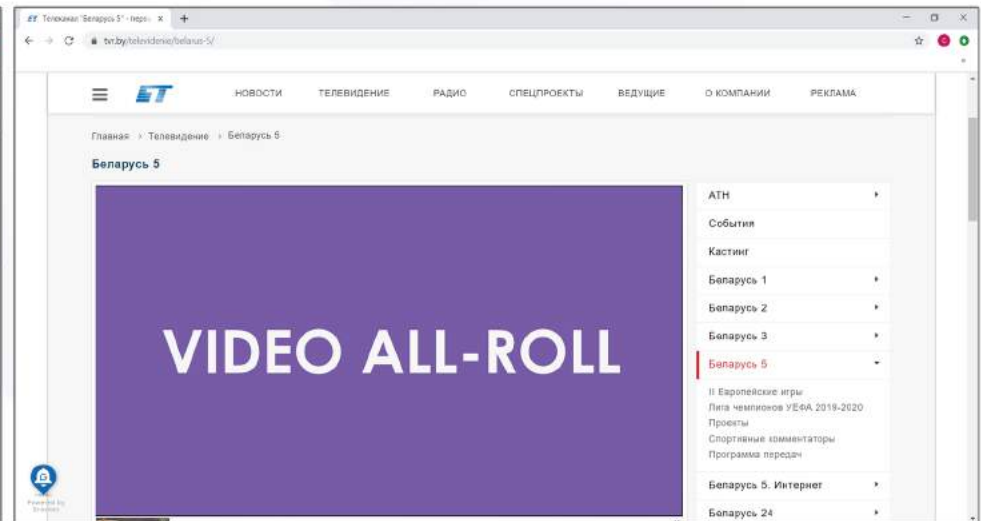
ET Телеканал "Беларусь 5" - перед X +

tvr.by/televidenie/belarus-5/

НОВОСТИ ТЕЛЕВИДЕНИЕ РАДИО СПЕЦПРОЕКТЫ ВЕДУЩИЕ О КОМПАНИИ РЕКЛАМА

Главная › Телевидение › Беларусь 5

Беларусь 5

VIDEO ALL-ROLL

АТН
События
Кастинг
Беларусь 1
Беларусь 2
Беларусь 3
Беларусь 5
II Европейские игры
Лига чемпионов УЕФА 2019-2020
Проекты
Спортивные комментаторы
Программа передач
Беларусь 5. Интернет
Беларусь 24

Powered by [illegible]